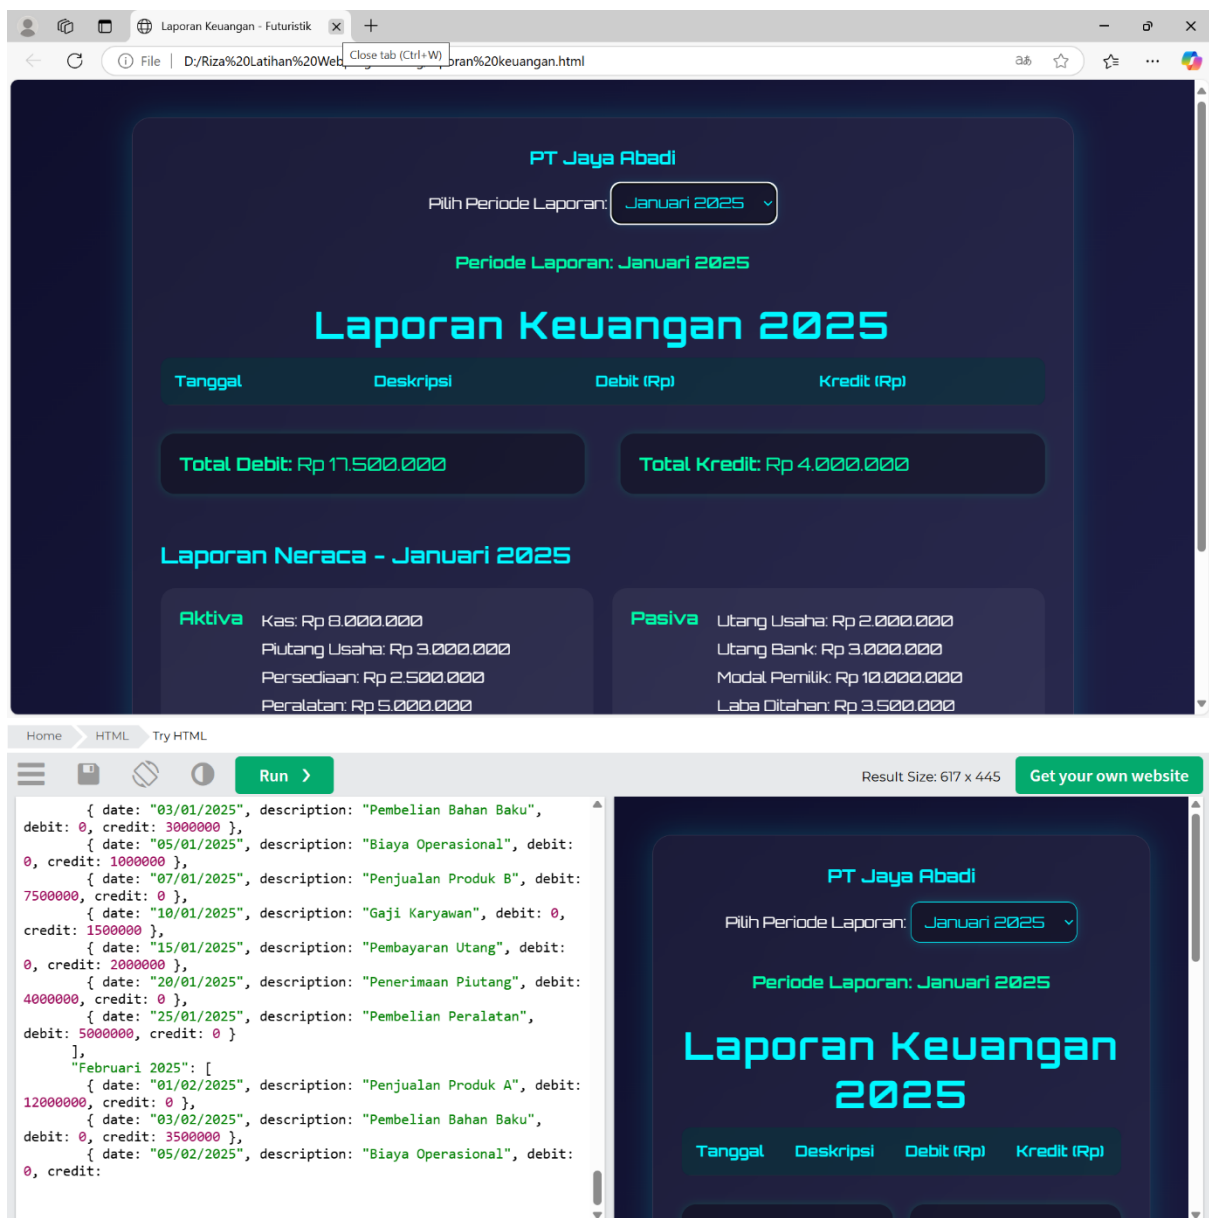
Laporan Keuangan - Futuristik
Close tab (Ctrl+W)
File | D:/Riza%20Latihan%20Web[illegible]oran%20keuangan.html

PT Jaya Abadi
Pilih Periode Laporan: Januari 2025
Periode Laporan: Januari 2025
Laporan Keuangan 2025

| Tanggal | Deskripsi | Debit (Rp) | Kredit (Rp) |
|---|---|---|---|

Total Debit: Rp 17.500.000
Total Kredit: Rp 4.000.000

Laporan Neraca - Januari 2025

Aktiva
Kas: Rp 8.000.000
Piutang Usaha: Rp 3.000.000
Persediaan: Rp 2.500.000
Peralatan: Rp 5.000.000

Pasiva
Utang Usaha: Rp 2.000.000
Utang Bank: Rp 3.000.000
Modal Pemilik: Rp 10.000.000
Laba Ditahan: Rp 3.500.000

Home HTML Try HTML
Run
Result Size: 617 x 445
Get your own website

{ date: "03/01/2025", description: "Pembelian Bahan Baku", debit: 0, credit: 3000000 },
{ date: "05/01/2025", description: "Biaya Operasional", debit: 0, credit: 1000000 },
{ date: "07/01/2025", description: "Penjualan Produk B", debit: 7500000, credit: 0 },
{ date: "10/01/2025", description: "Gaji Karyawan", debit: 0, credit: 1500000 },
{ date: "15/01/2025", description: "Pembayaran Utang", debit: 0, credit: 2000000 },
{ date: "20/01/2025", description: "Penerimaan Piutang", debit: 4000000, credit: 0 },
{ date: "25/01/2025", description: "Pembelian Peralatan", debit: 5000000, credit: 0 }
],
"Februari 2025": [
{ date: "01/02/2025", description: "Penjualan Produk A", debit: 12000000, credit: 0 },
{ date: "03/02/2025", description: "Pembelian Bahan Baku", debit: 0, credit: 3500000 },
{ date: "05/02/2025", description: "Biaya Operasional", debit: 0, credit:

PT Jaya Abadi
Pilih Periode Laporan: Januari 2025
Periode Laporan: Januari 2025
Laporan Keuangan 2025

| Tanggal | Deskripsi | Debit (Rp) | Kredit (Rp) |
|---|---|---|---|